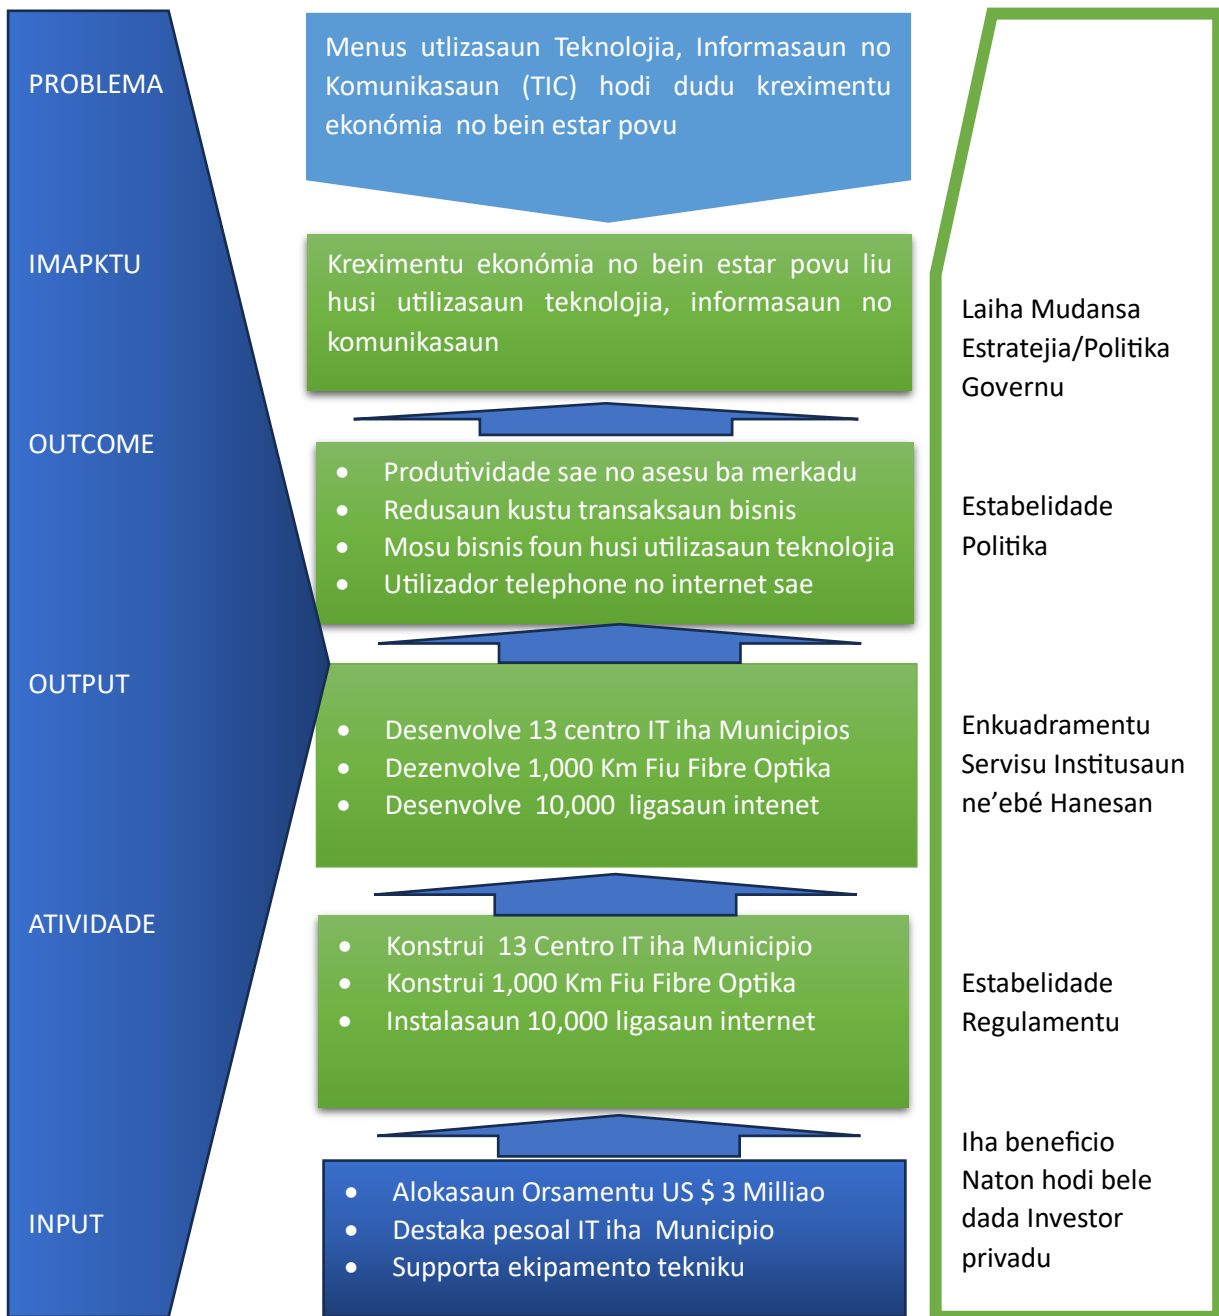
PROBLEMA

IMAPKTU

OUTCOME

OUTPUT

ATIVIDADE

INPUT

Menus utlizasaun Teknolojia, Informasaun no Komunikasaun (TIC) hodi dudu kreximentu ekonómia no bein estar povu

Kreximentu ekonómia no bein estar povu liu husi utilizasaun teknolojia, informasaun no komunikasaun

- Produtividade sae no asesu ba merkadu
- Redusaun kustu transaksaun bisnis
- Mosu bisnis foun husi utilizasaun teknolojia
- Utilizador telephone no internet sae

- Desenvolve 13 centro IT iha Municipios
- Dezenvolve 1,000 Km Fiu Fibre Optika
- Desenvolve 10,000 ligasaun intenet

- Konstrui 13 Centro IT iha Municipio
- Konstrui 1,000 Km Fiu Fibre Optika
- Instalasaun 10,000 ligasaun internet

- Alokasaun Orsamentu US $ 3 Milliao
- Destaka pesoal IT iha Municipio
- Supporta ekipamento tekniku

Laiha Mudansa Estratejia/Politika Governu

Estabelidade Politika

Enkuadramentu Servisu Institusaun ne'ebé Hanesan

Estabelidade Regulamentu

Iha beneficio Naton hodi bele dada Investor privadu